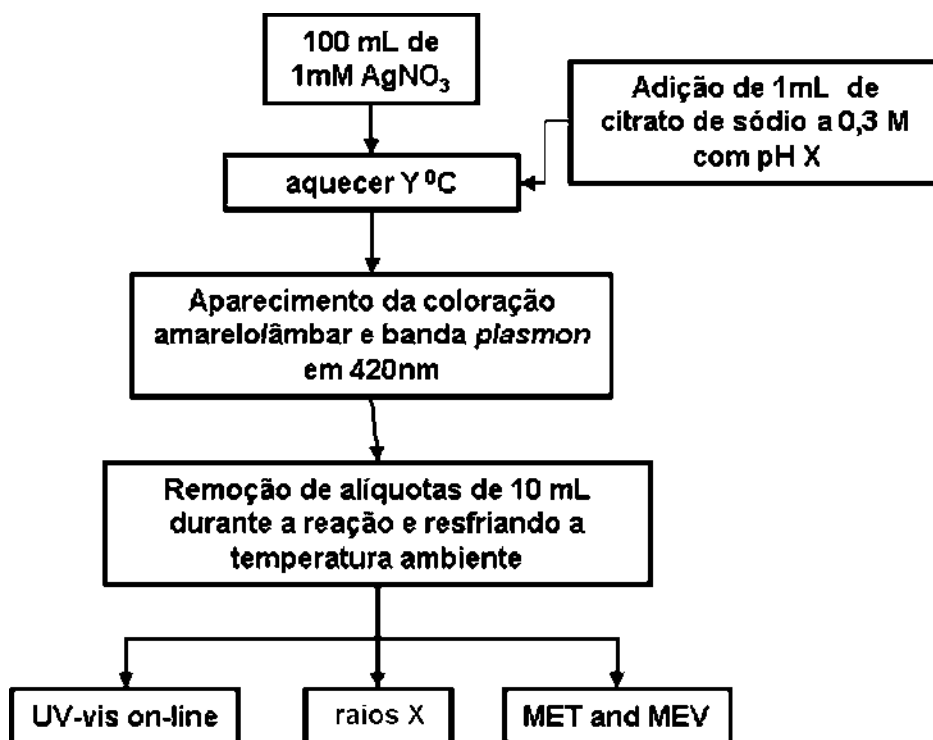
100 mL de 1mM $AgNO_3$

Adição de 1mL de citrato de sódio a 0,3 M com pH X

aquecer Y $^0$C

Aparecimento da coloração amarelolâmbar e banda *plasmon* em 420nm

Remoção de alíquotas de 10 mL durante a reação e resfriando a temperatura ambiente

UV-vis on-line

raios X

MET and MEV